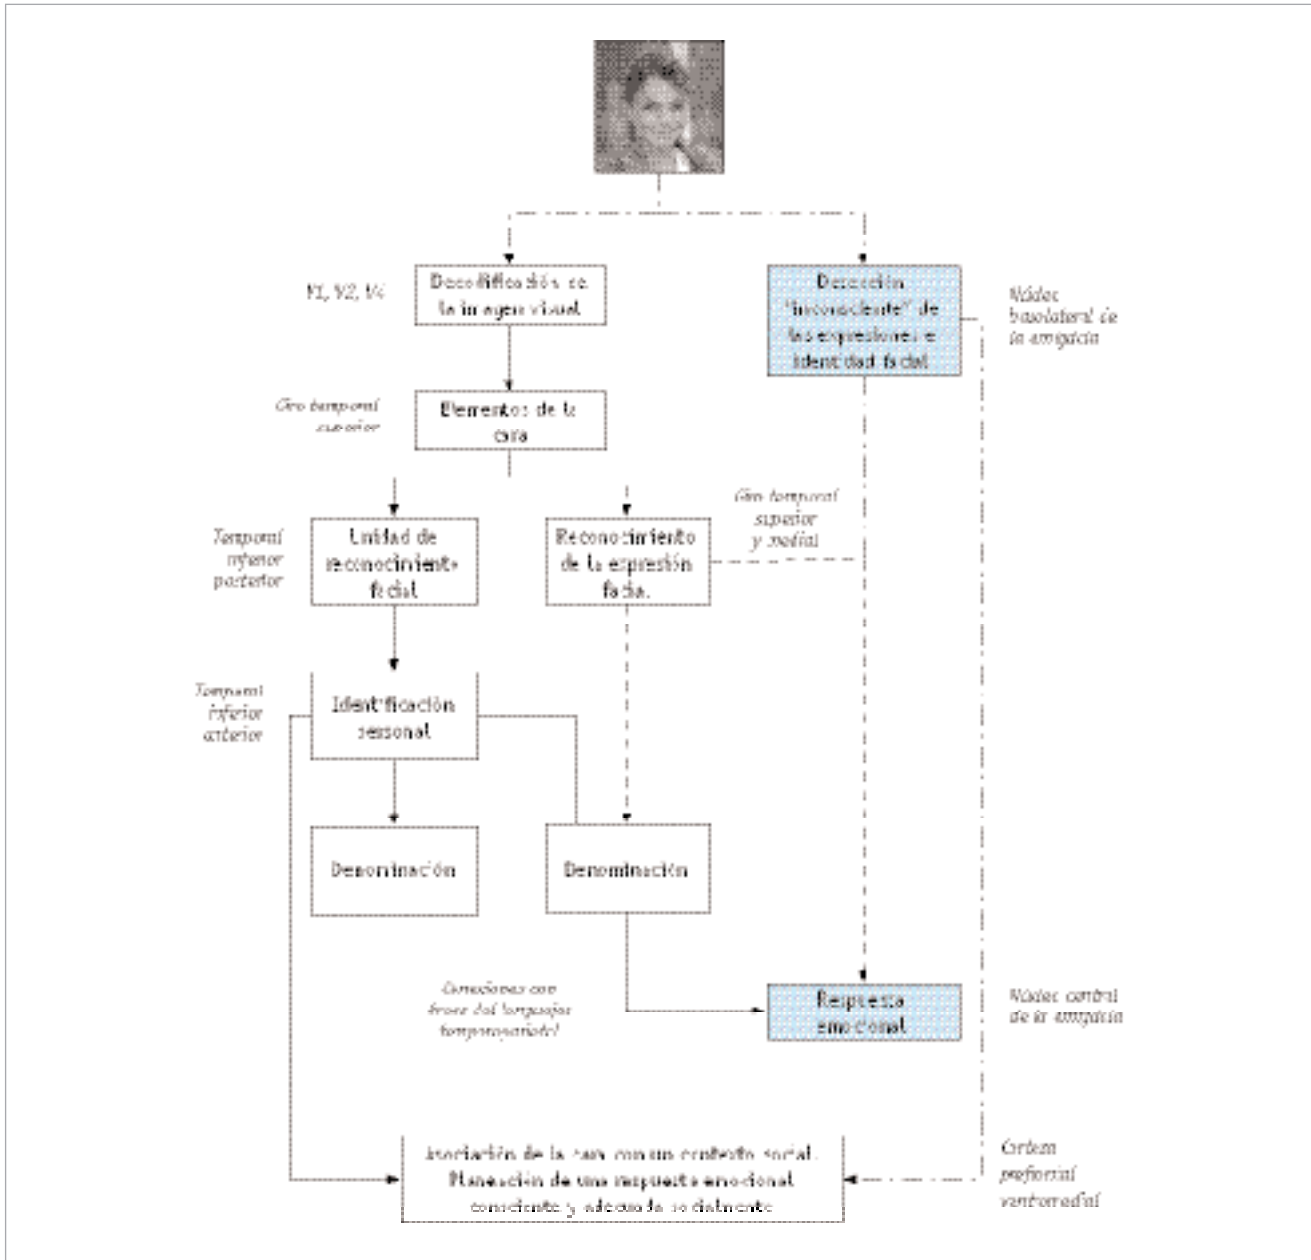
V1, V2, V4

Decodificación de la imagen visual

Detección "inconsciente" de las expresiones e identidad facial

Núcleo basolateral de la amígdala

Giro temporal superior

Elementos de la cara

Giro temporal superior y medial

Temporal inferior posterior

Unidad de reconocimiento facial

Reconocimiento de la expresión facial

Temporal inferior anterior

Identificación personal

Denominación

Denominación

Conexiones con áreas del lenguaje temporoparietal

Respuesta emocional

Núcleo central de la amígdala

Asociación de la cara con un contexto social. Planeación de una respuesta emocional consciente y adecuada socialmente

Corteza prefrontal ventromedial